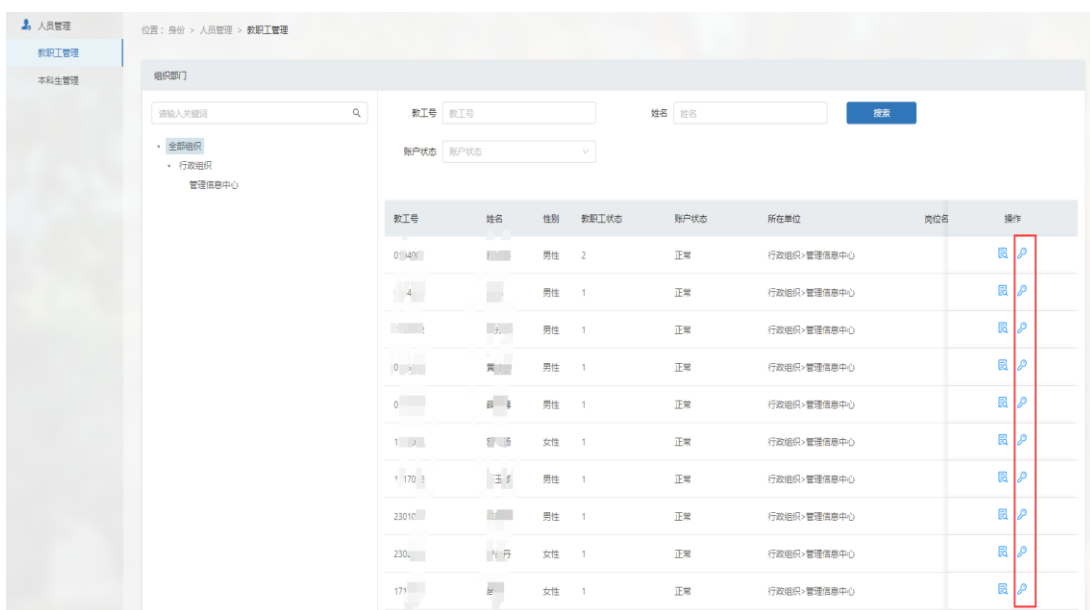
人员管理
教职工管理
本科生管理

位置：身份 > 人员管理 > 教职工管理

组织部门

请输入关键词

• 全部组织
• 行政组织
管理信息中心

教工号 教工号
姓名 姓名
搜索
账户状态 账户状态

| 教工号 | 姓名 | 性别 | 教职工状态 | 账户状态 | 所在单位 | 岗位名 | 操作 |
|---|---|---|---|---|---|---|---|
| 01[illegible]40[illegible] | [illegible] | 男性 | 2 | 正常 | 行政组织>管理信息中心 | | |
| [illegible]4 | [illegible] | 男性 | 1 | 正常 | 行政组织>管理信息中心 | | |
| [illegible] | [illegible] | 男性 | 1 | 正常 | 行政组织>管理信息中心 | | |
| 0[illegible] | 黄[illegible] | 男性 | 1 | 正常 | 行政组织>管理信息中心 | | |
| 0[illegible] | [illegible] | 男性 | 1 | 正常 | 行政组织>管理信息中心 | | |
| 1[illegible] | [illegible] | 女性 | 1 | 正常 | 行政组织>管理信息中心 | | |
| 1170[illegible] | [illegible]玉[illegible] | 男性 | 1 | 正常 | 行政组织>管理信息中心 | | |
| 23010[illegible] | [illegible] | 男性 | 1 | 正常 | 行政组织>管理信息中心 | | |
| 2302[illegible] | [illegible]丹 | 女性 | 1 | 正常 | 行政组织>管理信息中心 | | |
| 171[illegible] | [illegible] | 女性 | 1 | 正常 | 行政组织>管理信息中心 | | |